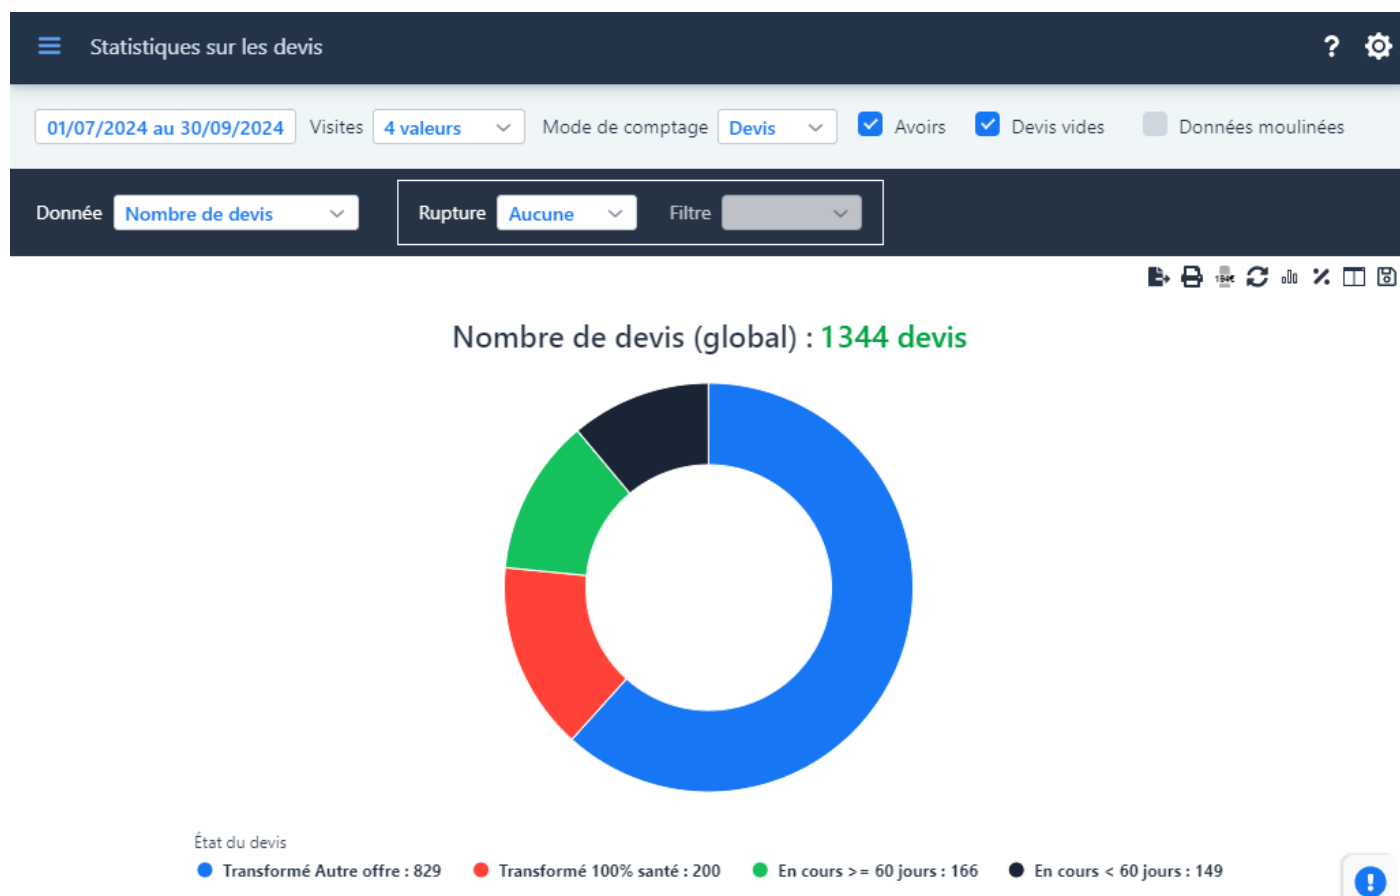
Statistiques sur les devis

?

01/07/2024 au 30/09/2024 Visites 4 valeurs Mode de comptage Devis Avoirs Devis vides Données moulinées

Donnée Nombre de devis Rupture Aucune Filtre

Nombre de devis (global) : 1344 devis

État du devis
Transformé Autre offre : 829 Transformé 100% santé : 200 En cours >= 60 jours : 166 En cours < 60 jours : 149